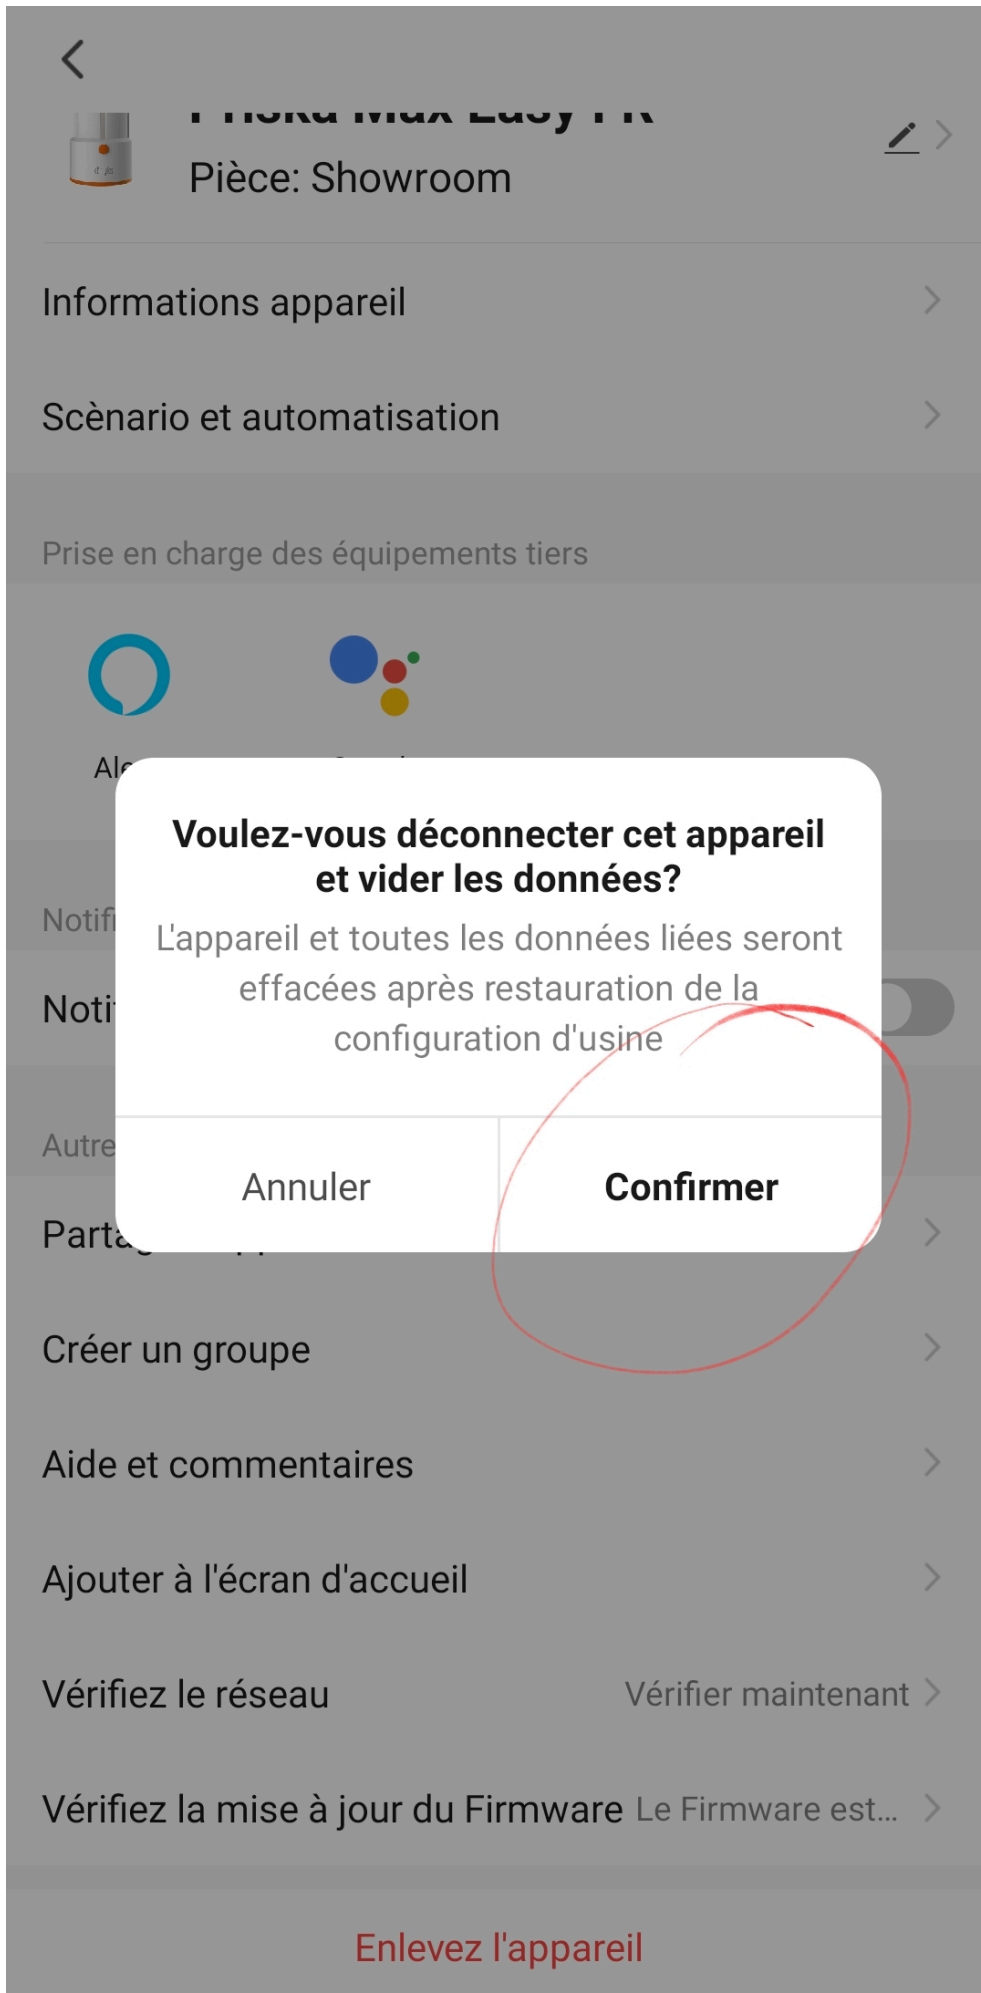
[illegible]
Pièce: Showroom

Informations appareil

Scènario et automatisation

Prise en charge des équipements tiers

Al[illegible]

Notifi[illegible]

Noti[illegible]

Autre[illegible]

Parta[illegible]

Voulez-vous déconnecter cet appareil et vider les données?

L'appareil et toutes les données liées seront effacées après restauration de la configuration d'usine

Annuler

Confirmer

Créer un groupe

Aide et commentaires

Ajouter à l'écran d'accueil

Vérifiez le réseau Vérifier maintenant

Vérifiez la mise à jour du Firmware Le Firmware est...

Enlevez l'appareil